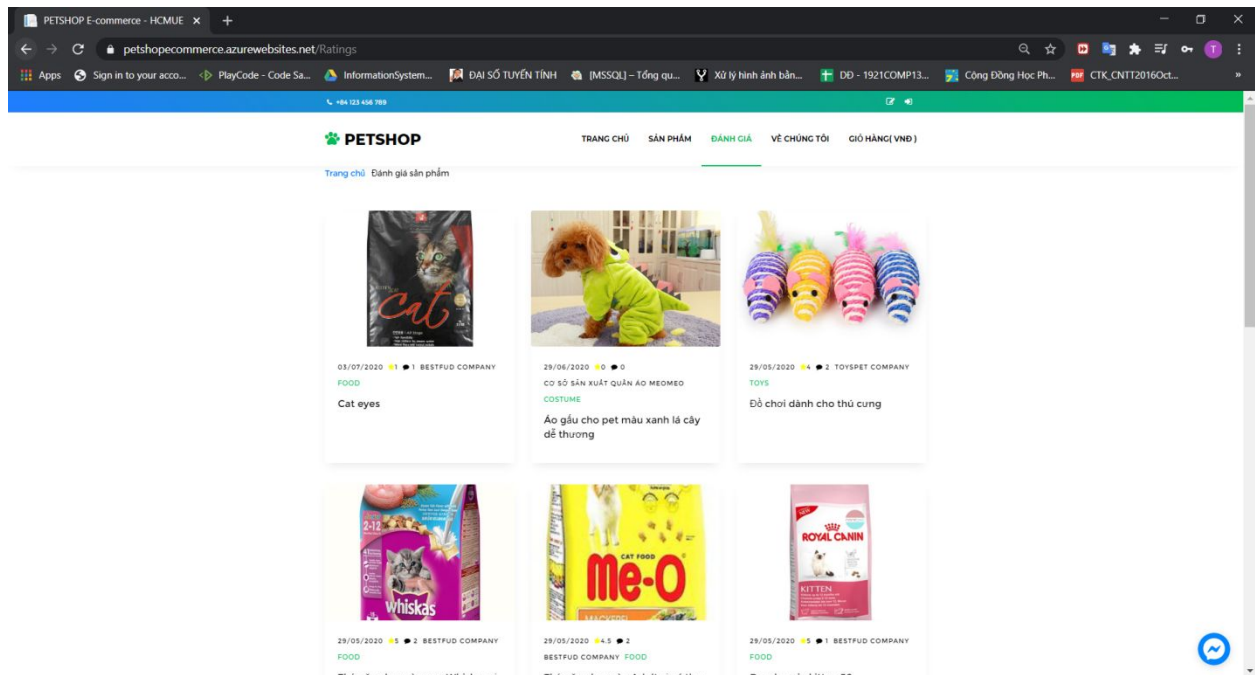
PETSHOP E-commerce - HCMUE ×

petshopecommerce.azurewebsites.net/Ratings

Apps Sign in to your acco... PlayCode - Code Sa... InformationSystem... ĐẠI SỐ TUYẾN TÍNH [MSSQL] – Tổng qu... Xử lý hình ảnh bằn... DD - 1921COMP13... Cộng Đồng Học Ph... CTK_CNTT2016Oct...

+84 123 456 789

PETSHOP

TRANG CHỦ SẢN PHẨM ĐÁNH GIÁ VỀ CHÚNG TÔI GIỎ HÀNG( VNĐ )

Trang chủ Đánh giá sản phẩm

cat

03/07/2020 1 1 BESTFUD COMPANY
FOOD
Cat eyes

29/06/2020 0 0
CƠ SỞ SẢN XUẤT QUẦN ÁO MEOMEO
COSTUME
Áo gấu cho pet màu xanh lá cây dễ thương

29/05/2020 4 2 TOYSPET COMPANY
TOYS
Đồ chơi dành cho thú cưng

whiskas

CAT FOOD
Me-O

ROYAL CANIN
KITTEN

29/05/2020 5 2 BESTFUD COMPANY
FOOD

29/05/2020 4.5 2
BESTFUD COMPANY FOOD

29/05/2020 5 1 BESTFUD COMPANY
FOOD